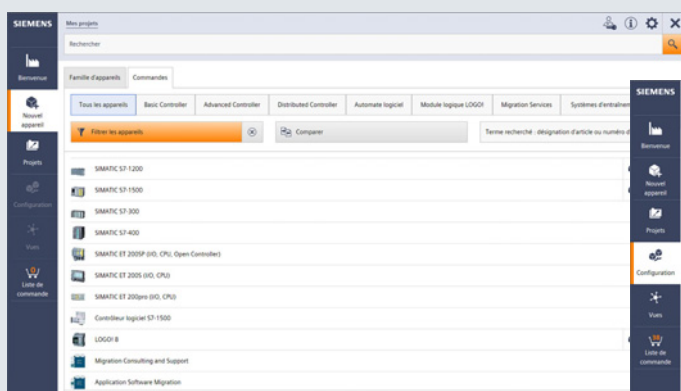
SIEMENS

Mes projets

Rechercher

Bienvenue

Nouvel appareil

Projets

Configuration

Vues

Liste de commande

Famille d'appareils | Commandes

Tous les appareils | Basic Controller | Advanced Controller | Distributed Controller | Automate logiciel | Module logique LOGO! | Migration Services | Systèmes d'entraînem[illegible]

Filtrer les appareils

Comparer

Terme recherché : désignation d'article ou numéro d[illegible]

SIMATIC S7-1200

SIMATIC S7-1500

SIMATIC S7-300

SIMATIC S7-400

SIMATIC ET 200SP (I/O, CPU, Open Controller)

SIMATIC ET 200S (I/O, CPU)

SIMATIC ET 200pro (I/O, CPU)

Contrôleur logiciel S7-1500

LOGO! 8

Migration Consulting and Support

Application Software Migration

SIEMENS

Bienvenue

Nouvel appareil

Projets

Configuration

Vues

Liste de commande